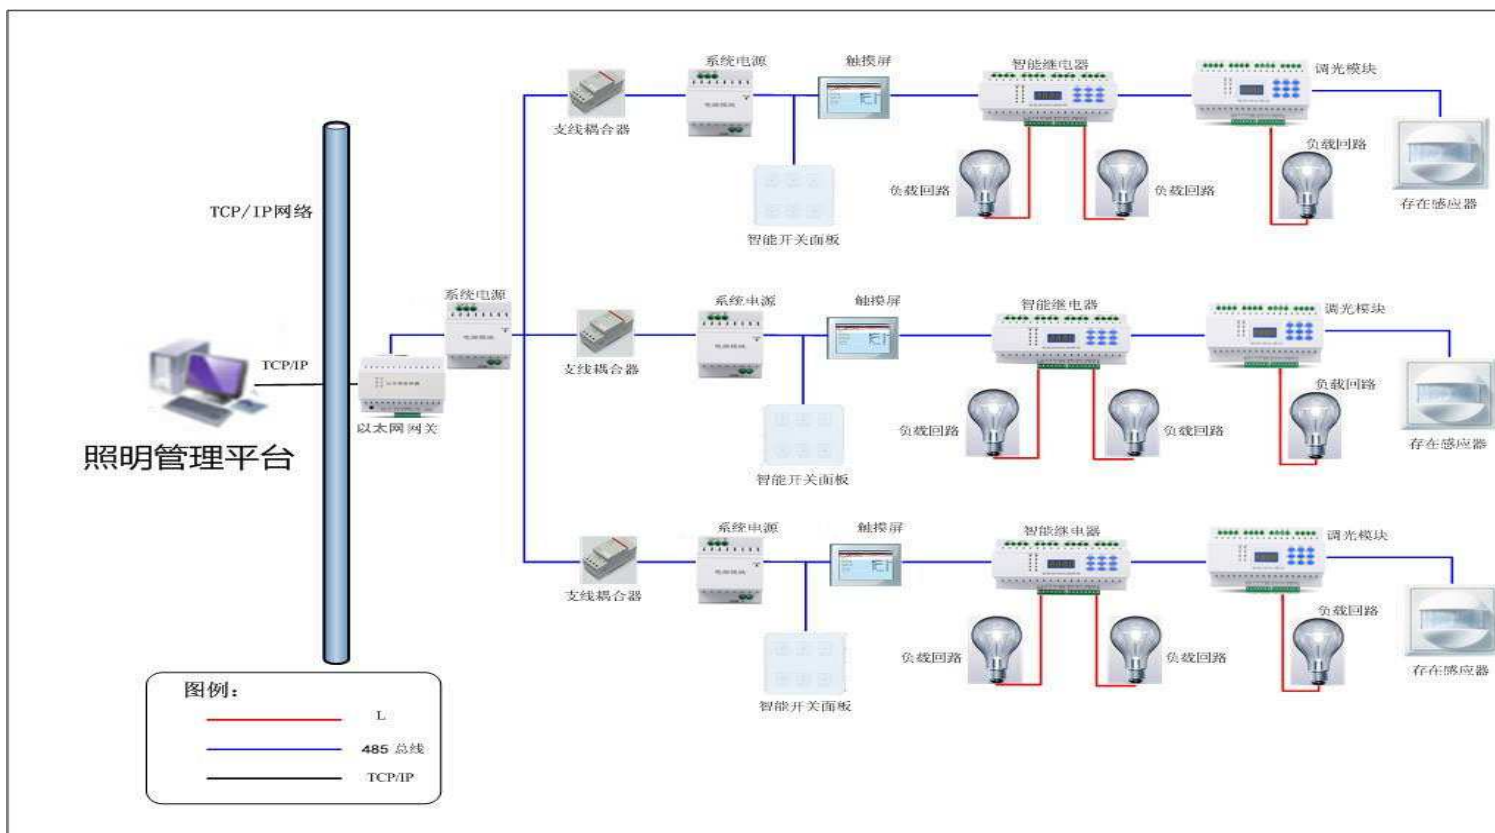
TCP/IP网络

TCP/IP

照明管理平台

以太网网关

系统电源

支线耦合器

系统电源

触摸屏

智能继电器

调光模块

智能开关面板

负载回路

负载回路

负载回路

存在感应器

支线耦合器

系统电源

触摸屏

智能继电器

调光模块

智能开关面板

负载回路

负载回路

负载回路

存在感应器

支线耦合器

系统电源

触摸屏

智能继电器

调光模块

智能开关面板

负载回路

负载回路

负载回路

存在感应器

图例:

L

485 总线

TCP/IP